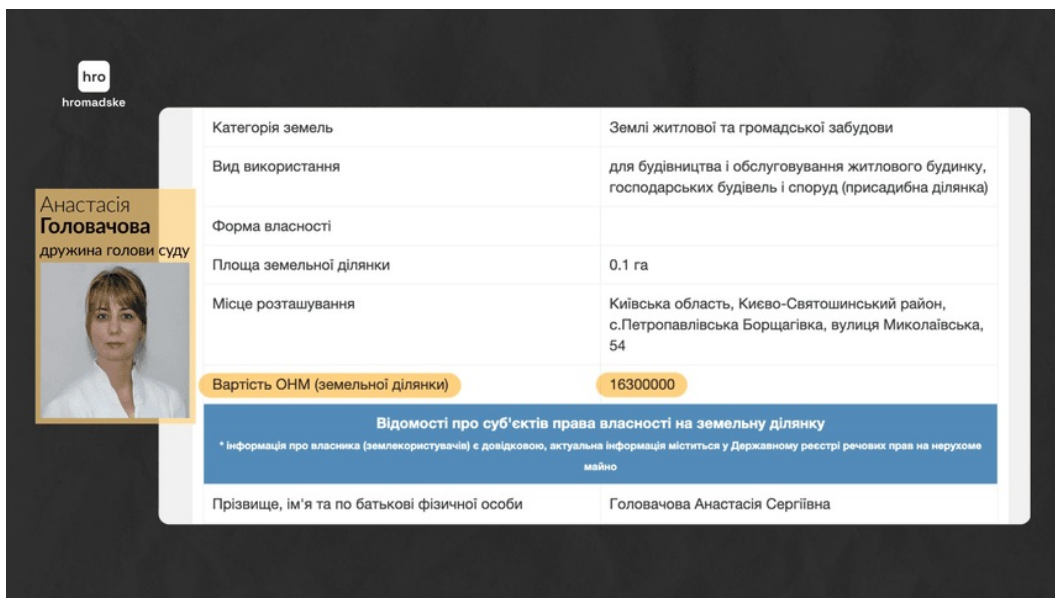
hro
hromadske

Анастасія
Головачова
дружина голови суду

| | |
|---|---|
| Категорія земель | Землі житлової та громадської забудови |
| Вид використання | для будівництва і обслуговування житлового будинку, господарських будівель і споруд (присадибна ділянка) |
| Форма власності | |
| Площа земельної ділянки | 0.1 га |
| Місце розташування | Київська область, Києво-Святошинський район, с.Петропавлівська Борщагівка, вулиця Миколаївська, 54 |
| Вартість ОНМ (земельної ділянки) | 16300000 |

Відомості про суб'єктів права власності на земельну ділянку
* інформація про власника (землекористувачів) є довідковою, актуальна інформація міститься у Державному реєстрі речових прав на нерухоме майно

| | |
|---|---|
| Прізвище, ім'я та по батькові фізичної особи | Головачова Анастасія Сергіївна |